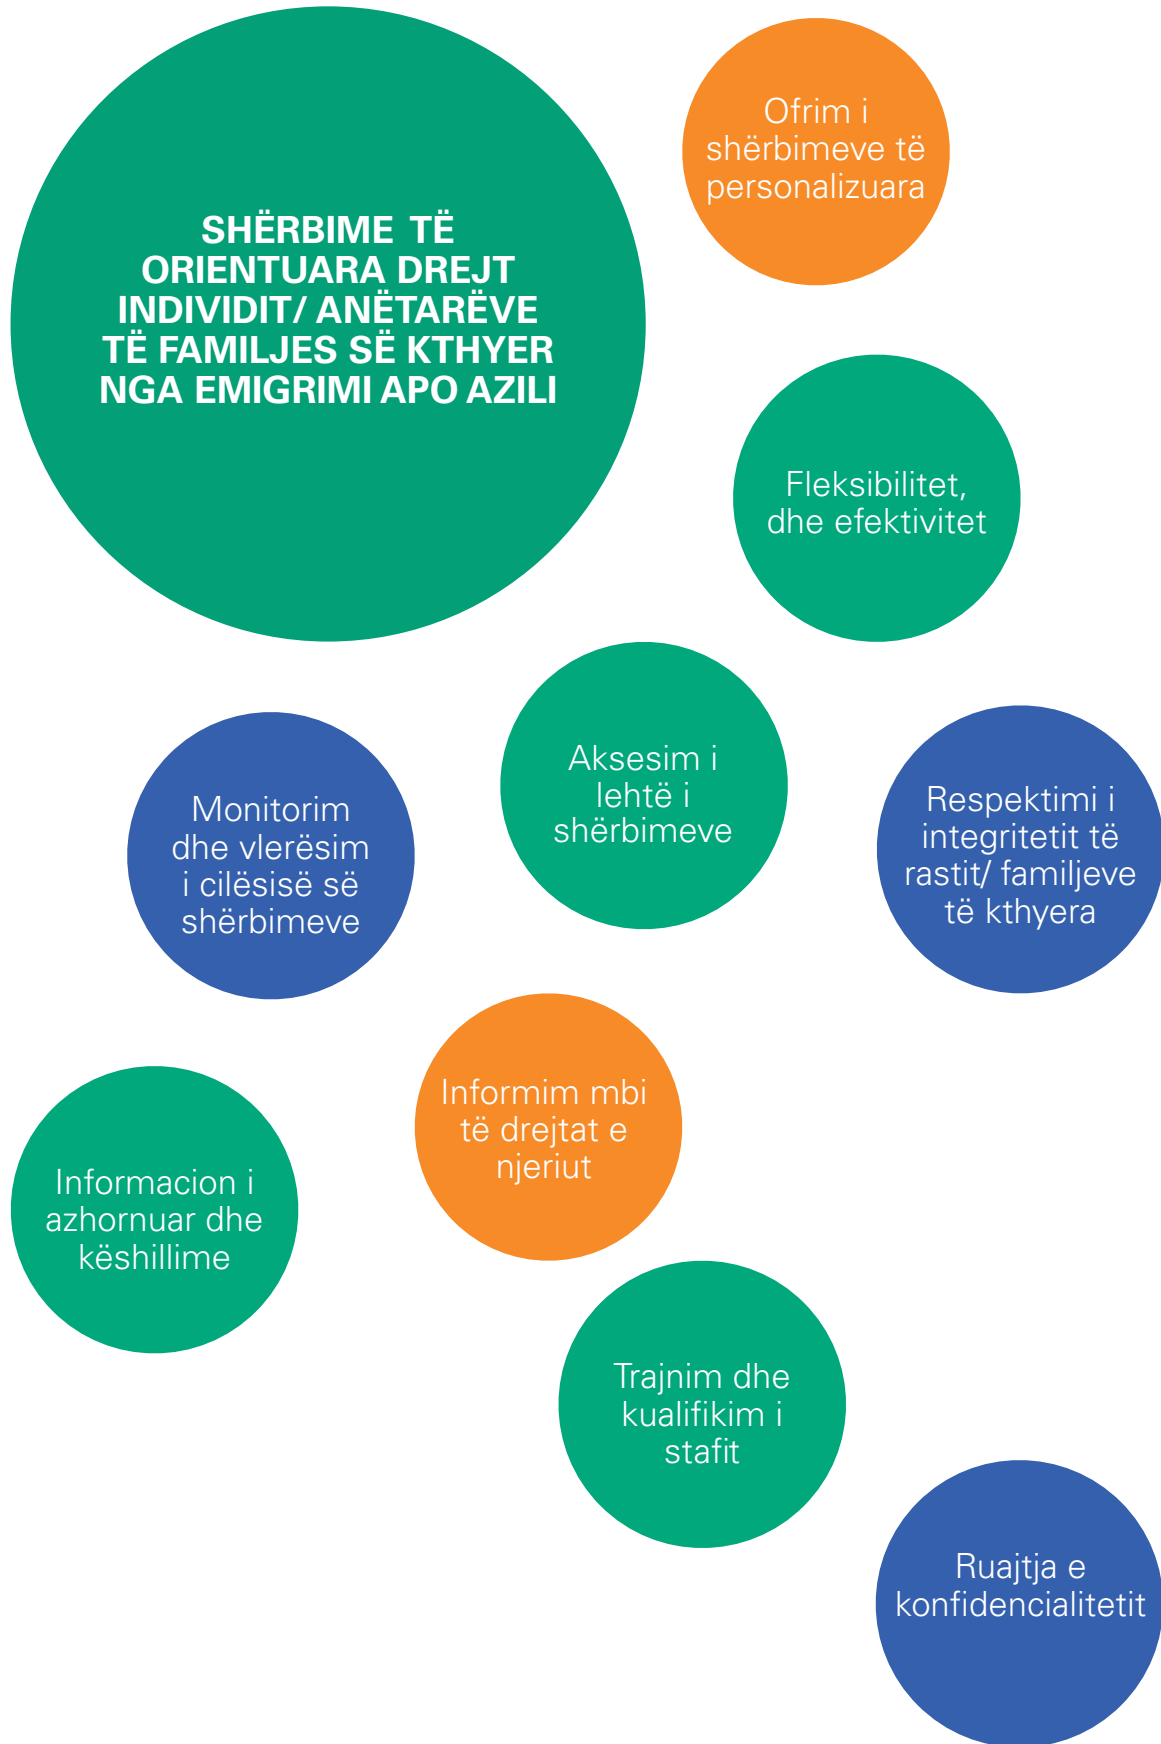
SHËRBIME TË ORIENTUARA DREJT INDIVIDIT/ ANËTARËVE TË FAMILJES SË KTHYER NGA EMIGRIMI APO AZILI

Ofrim i shërbimeve të personalizuara

Fleksibilitet, dhe efektivitet

Monitorim dhe vlerësim i cilësisë së shërbimeve

Aksesim i lehtë i shërbimeve

Respektimi i integritetit të rastit/ familjeve të kthyera

Informim mbi të drejtat e njeriut

Informacion i azhornuar dhe këshillime

Trajnim dhe kualifikim i stafit

Ruajtja e konfidencialitetit